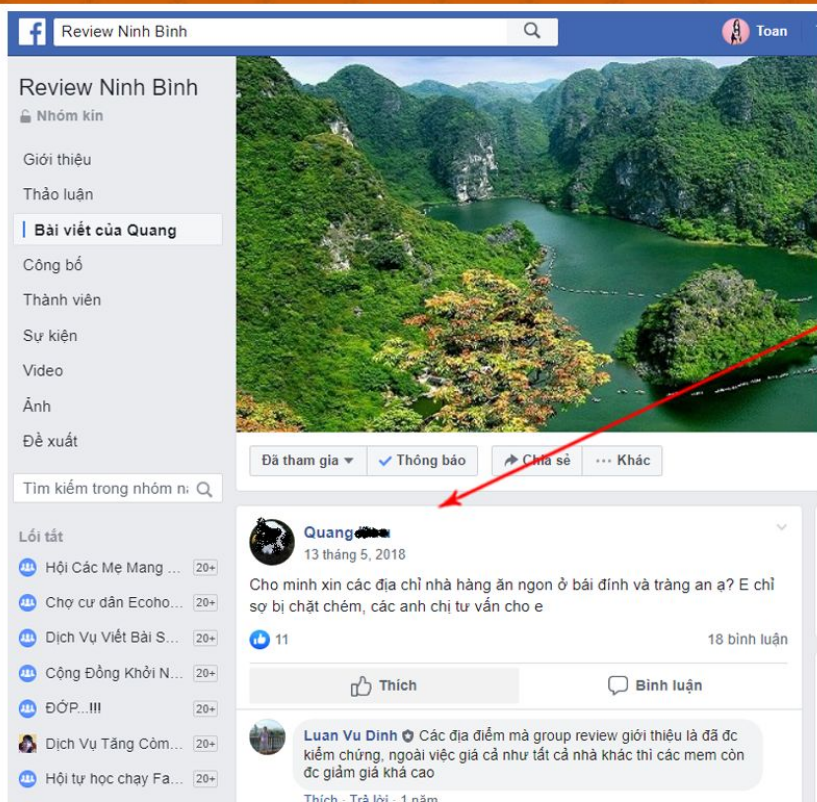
Review Ninh Bình

Toan

Review Ninh Bình
Nhóm kín

Giới thiệu
Thảo luận
Bài viết của Quang
Công bố
Thành viên
Sự kiện
Video
Ảnh
Đề xuất

Tìm kiếm trong nhóm n

Lối tắt
Hội Các Mẹ Mang ... 20+
Chợ cư dân Ecoho... 20+
Dịch Vụ Viết Bài S... 20+
Cộng Đồng Khởi N... 20+
ĐỚP...!!! 20+
Dịch Vụ Tăng Côm... 20+
Hội tự học chạy Fa... 20+

Đã tham gia
Thông báo
Chia sẻ
Khác

Quang
13 tháng 5, 2018

Cho mình xin các địa chỉ nhà hàng ăn ngon ở bái đính và tràng an ạ? E chỉ sợ bị chặt chém, các anh chị tư vấn cho e

11
18 bình luận

Thích
Bình luận

Luan Vu Dinh Các địa điểm mà group review giới thiệu là đã đc kiểm chứng, ngoài việc giá cả như tất cả nhà khác thì các mem còn đc giảm giá khá cao

Thích · Trả lời · 1 năm